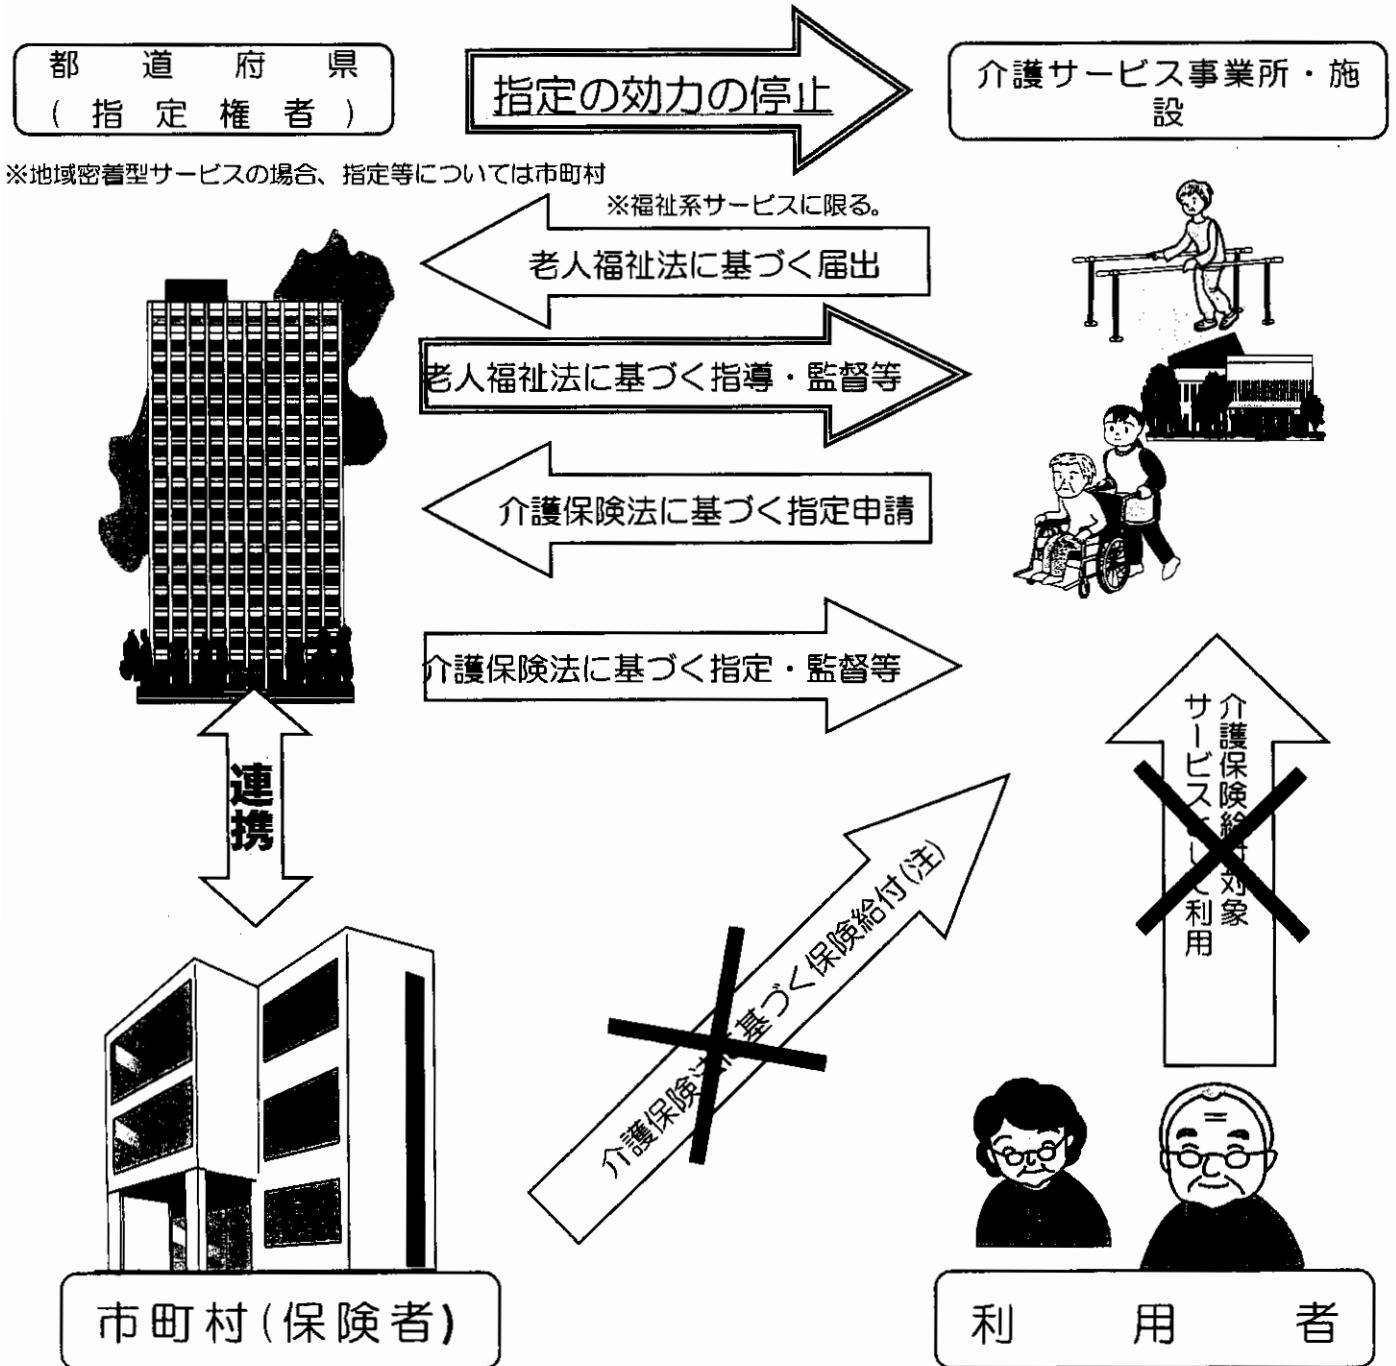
都道府県
（指定権者）

指定の効力の停止

介護サービス事業所・施設

※地域密着型サービスの場合、指定等については市町村

※福祉系サービスに限る。

老人福祉法に基づく届出

老人福祉法に基づく指導・監督等

介護保険法に基づく指定申請

介護保険法に基づく指定・監督等

連携

介護保険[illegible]対象サービス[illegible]して利用

介護保険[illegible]基づく保険給付(注)

市町村(保険者)

利用者